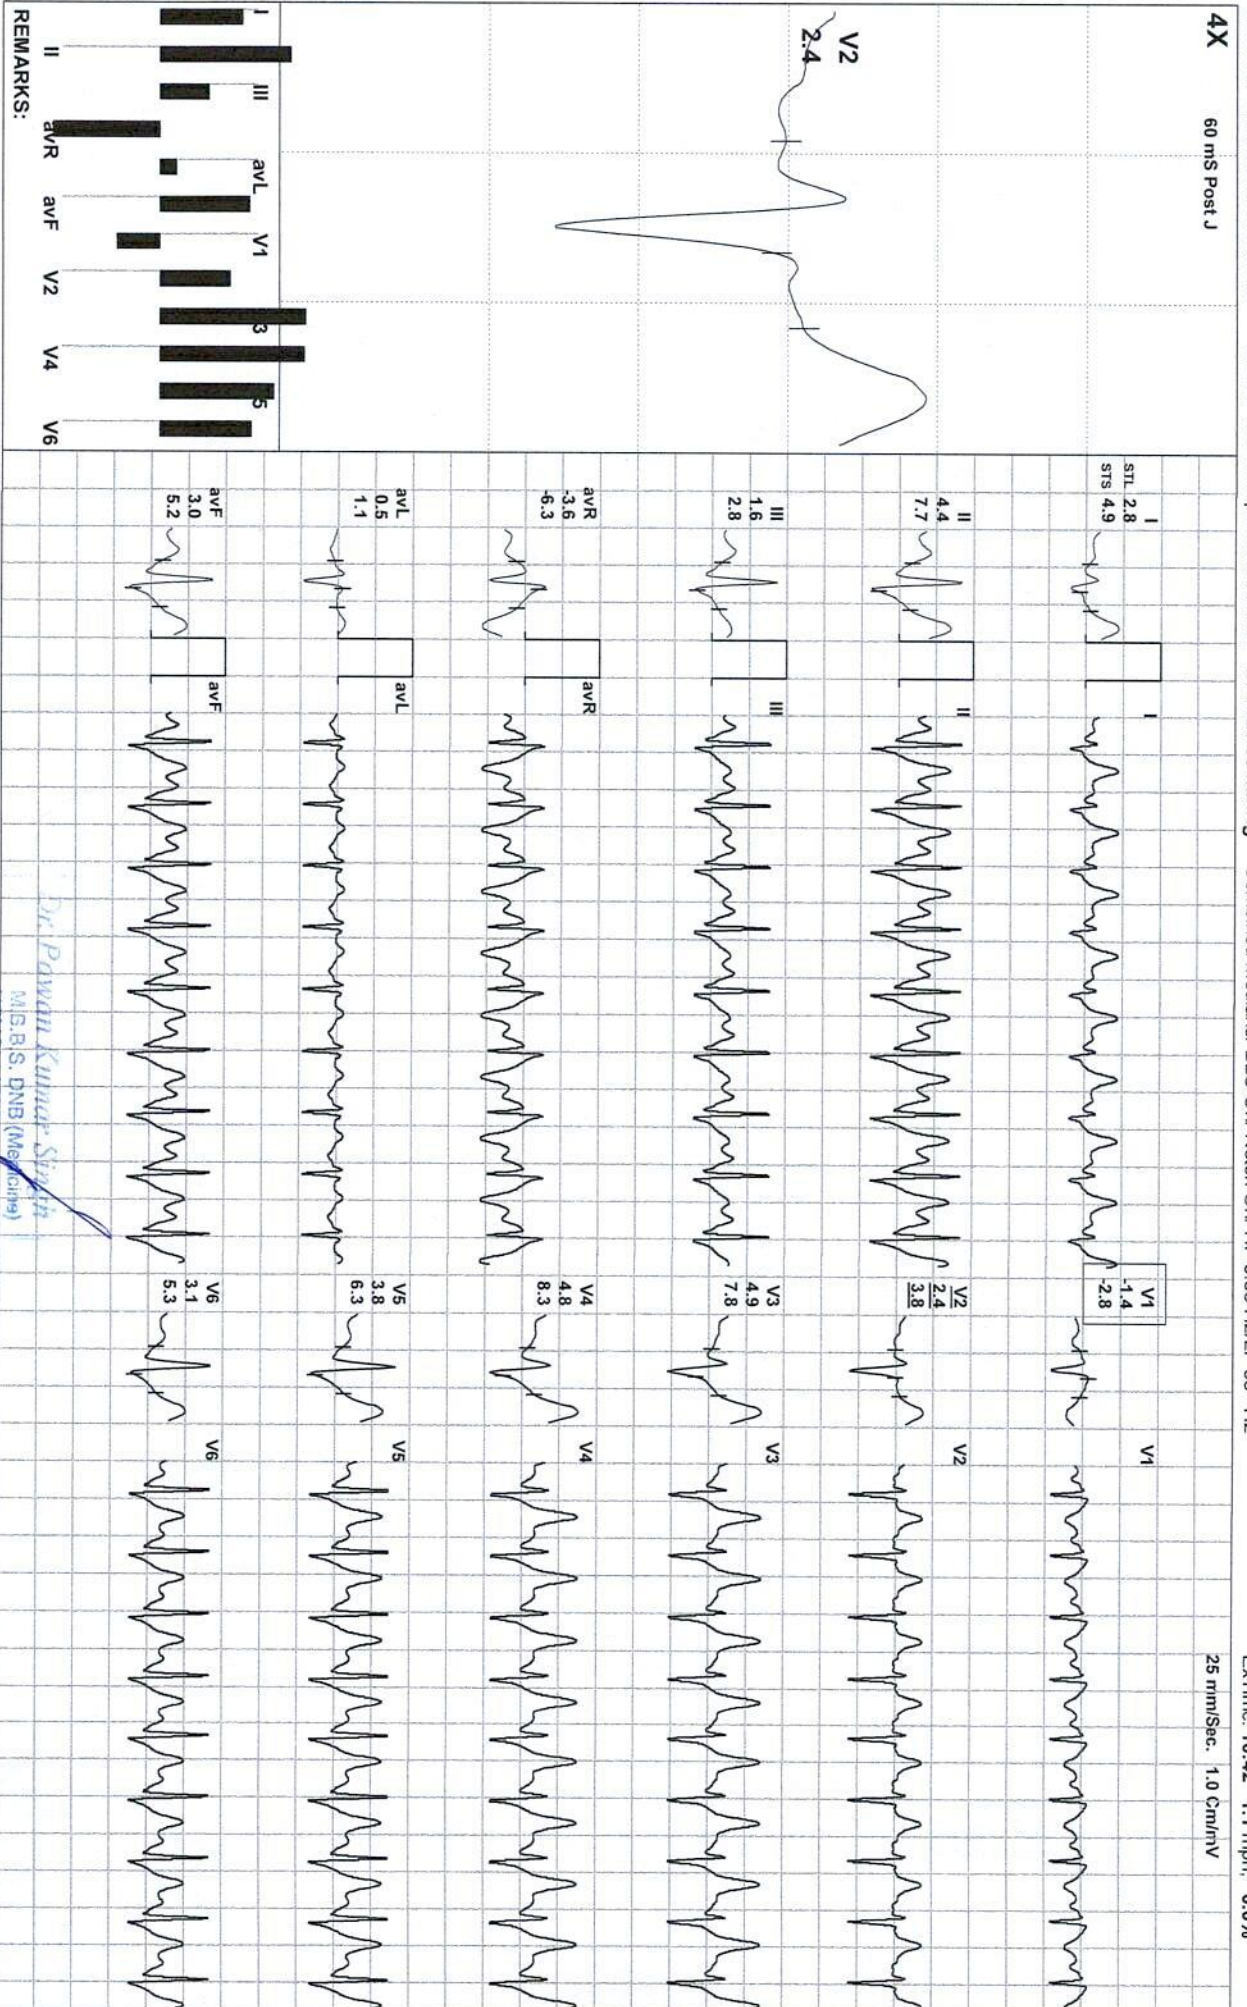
4X
60 mS Post J
V2
2.4
I
II
III
avR
avL
V1
V2
3
V4
5
V6
REMARKS:
II
avR
avF
V2
V4
V6
STL 2.8
STS 4.9
I
II
4.4
7.7
III
1.6
2.8
avR
-3.6
-6.3
avL
0.5
1.1
avF
3.0
5.2
I
II
III
avR
avL
avF
V1
-1.4
-2.8
V2
2.4
3.8
V3
4.9
7.8
V4
4.8
8.3
V5
3.8
6.3
V6
3.1
5.3
V1
V2
V3
V4
V5
V6
25 mm/Sec. 1.0 Cm/mV
Ex Time: 10:42 1.7 mph, 0.0%
Dr. Pawan Kumar Singh
M.B.B.S. DNB (Medicine)